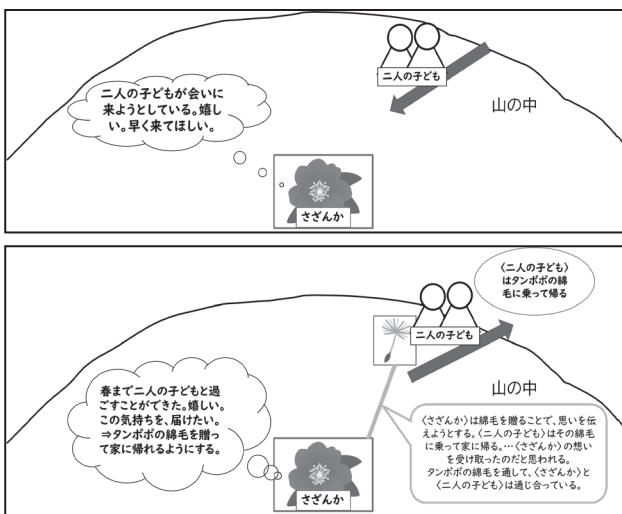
二人の子どもが会いに来ようとしている。嬉しい。早く来てほしい。

二人の子ども

山の中

さざんか

〈二人の子ども〉はタンポポの綿毛に乗って帰る

二人の子ども

春まで二人の子どもと過ごすことができた。嬉しい。この気持ちを、届けたい。
⇒タンポポの綿毛を贈って家に帰れるようにする。

山の中

〈さざんか〉は綿毛を贈ることで、思いを伝えようとする。〈二人の子ども〉はその綿毛に乗って家に帰る。…〈さざんか〉の想いを受け取ったのだと思われる。
タンポポの綿毛を通して、〈さざんか〉と〈二人の子ども〉は通じ合っている。

さざんか